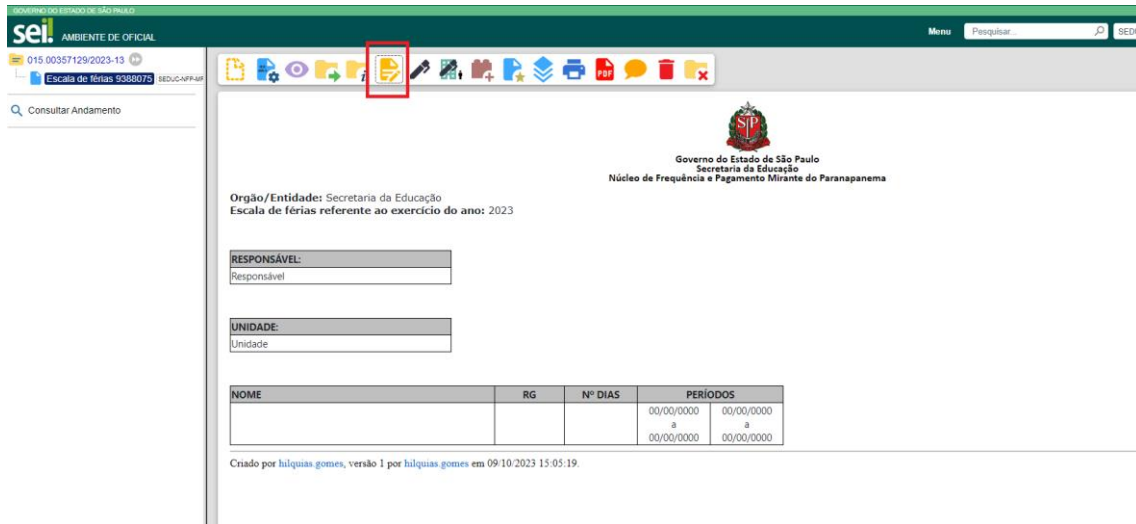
GOVERNO DO ESTADO DE SÃO PAULO

sei! AMBIENTE DE OFICIAL

Menu Pesquisar... SED

015.00357129/2023-13

Escala de férias 9388075 SEDUC-NFP-MIF

Consultar Andamento

Governo do Estado de São Paulo
Secretaria da Educação
Núcleo de Frequência e Pagamento Mirante do Paranapanema

Orgão/Entidade: Secretaria da Educação
Escala de férias referente ao exercício do ano: 2023

| RESPONSÁVEL: |
|---|
| Responsável |

| UNIDADE: |
|---|
| Unidade |

| NOME | RG | Nº DIAS | PERÍODOS | |
|---|---|---|---|---|
| | | | 00/00/0000 a 00/00/0000 | 00/00/0000 a 00/00/0000 |

Criado por hilquias.gomes, versão 1 por hilquias.gomes em 09/10/2023 15:05:19.